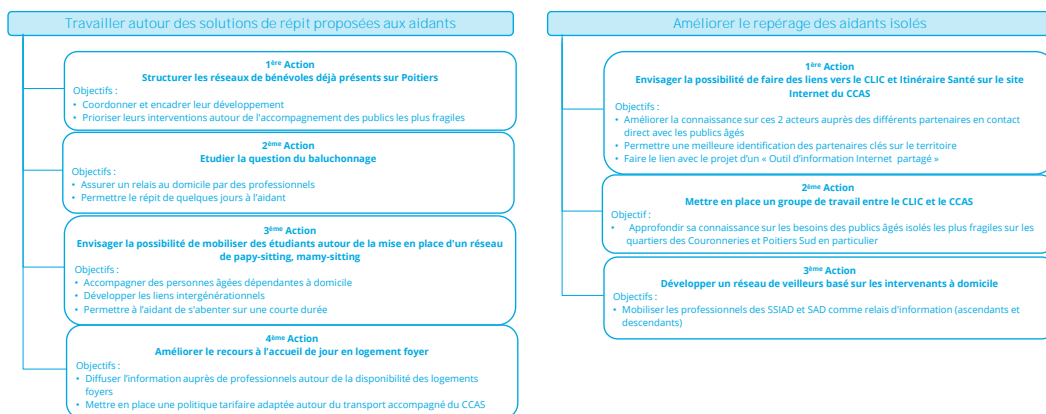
Travailler autour des solutions de répit proposées aux aidants

1ère Action
Structurer les réseaux de bénévoles déjà présents sur Poitiers
Objectifs :
• Coordonner et encadrer leur développement
• Prioriser leurs interventions autour de l'accompagnement des publics les plus fragiles

2ème Action
Etudier la question du baluchonnage
Objectifs :
• Assurer un relais au domicile par des professionnels
• Permettre le répit de quelques jours à l'aidant

3ème Action
Envisager la possibilité de mobiliser des étudiants autour de la mise en place d'un réseau de papy-sitting, mamy-sitting
Objectifs :
• Accompagner des personnes âgées dépendantes à domicile
• Développer les liens intergénérationnels
• Permettre à l'aidant de s'abenter sur une courte durée

4ème Action
Améliorer le recours à l'accueil de jour en logement foyer
Objectifs :
• Diffuser l'information auprès de professionnels autour de la disponibilité des logements foyers
• Mettre en place une politique tarifaire adaptée autour du transport accompagné du CCAS

Améliorer le repérage des aidants isolés

1ère Action
Envisager la possibilité de faire des liens vers le CLIC et Itinéraire Santé sur le site Internet du CCAS
Objectifs :
• Améliorer la connaissance sur ces 2 acteurs auprès des différents partenaires en contact direct avec les publics âgés
• Permettre une meilleure identification des partenaires clés sur le territoire
• Faire le lien avec le projet d'un « Outil d'information Internet partagé »

2ème Action
Mettre en place un groupe de travail entre le CLIC et le CCAS
Objectif :
• Approfondir sa connaissance sur les besoins des publics âgés isolés les plus fragiles sur les quartiers des Couronneries et Poitiers Sud en particulier

3ème Action
Développer un réseau de veilleurs basé sur les intervenants à domicile
Objectifs :
• Mobiliser les professionnels des SSIAD et SAD comme relais d'information (ascendants et descendants)